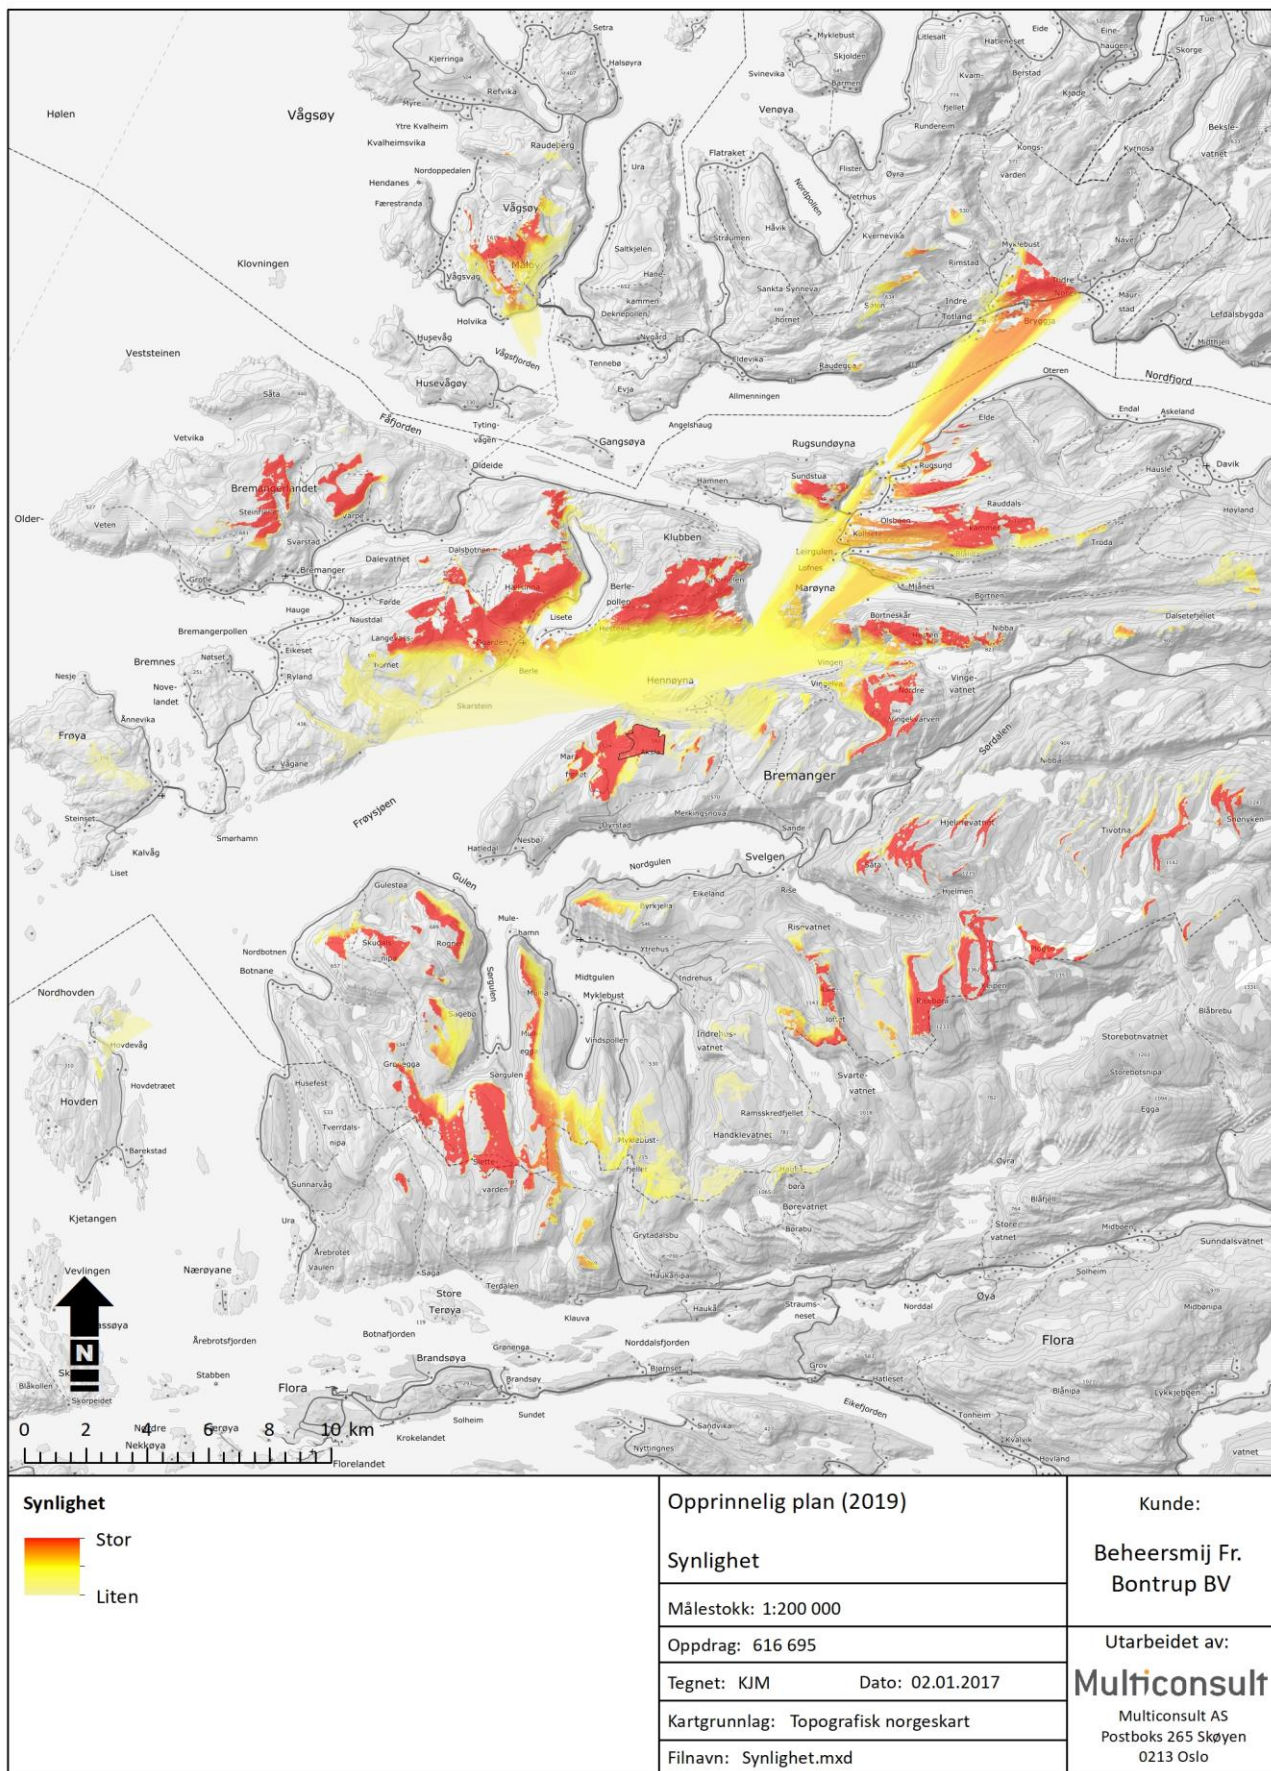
Hølen
Vågsøy
Kjerringa
Refvika
Setra
Halsøyra
Myklebust
Skjolden
Barmen
Svinevika
Venøya
Eide
Litlesalt
Hatlenes
Kvam
Berstad
Kjøde
Tue
Eine-haugen
Skorge
Ytre Kvalheim
Kvalheimsvika
Raudeberg
Nordoppedalen
Hendanes
Færestranda
Vågsøy
Måløy
Vågsvåg
Ura
Flatraket
Nordpollen
Flister
Øyra
Rundereim
Kongs-varden
Kvernosa
Bekkje-vatnet
Klovningen
Saltkjelen
Hane
Straumen
Håvik
Kvernevika
Myklebust
Rimstad
Nave
Sankta Synneva
Indre Totland
Nordre Nøra
Bryggja
Maur-stad
Lefdalsbygda
Holvika
Kammen
Deknepollen
Vågsfjorden
Husevåg
Husevågøy
Veststeinen
Tennebø
Nyvård
Ødevika
Raudegga
Oteren
Nordfjord
Evja
Allmenningen
Endal
Askeland
Elde
Såta
Fåfjorden
Tyting-vågen
Gangsøya
Angelshaug
Rugsundøyna
Vetvika
Oldeide
Rugsund
Hausle
Davik
Bremangerlandet
Older-
Veten
Steinfjell
Varpe
Svarstad
Sundstua
Hamnen
Klubben
Rauddals
Høyland
Olsbøen
Kammen
Troda
Grotle
Bremanger
Dalevatnet
Dalsbotnen
Leirgulen
Lofnes
Marøyna
Mjånes
Bortnen
Dalsetefjellet
Førde
Hatlestad
Berle-pollen
Hauge
Naustdal
Lisete
Bortneskår
Nibba
Bremangerpollen
Langeneset
Hornet
Berle
Eikeset
Svarden
Hennøyna
Vingen
Vinge-vatnet
Nesje
Notset
Bremnes
Nove-landet
Ryland
Skarstein
Vingelva
Nordre
Vingekarven
Frøya
Ånnevika
Vågane
Bremanger
Sørdalen
Nibba
Steinset
Frøysjøen
Smørhamn
Merkingsnova
Sande
Hjelmevatnet
Tivotna
Skrøykjen
Kalvåg
Liset
Hatledal
Nesbø
Svelgen
Såta
Nordgulen
Hjelmen
Gulen
Gulestøa
Eikeland
Rise
Tyrkjelra
Mule-hamn
Risevatnet
Nordbotnen
Skudalsnipa
Rogne
Botnane
Ytrehus
Indrehus
Midtgulen
Sørgulen
Myklebust
Nordhovden
Kvitenuten
Blåbrebu
Storebotnvatnet
Sagebo
Indrehus-vatnet
Storebotsnipa
Hovdevåg
Vindspollen
Svarte-vatnet
Hovdetræet
Gryteegga
Egga
Husefest
Sørgulen
Hovden
Tverrdals-nipa
Ramsskredfjellet
Handklevatnet
Blekebust-fjellet
Barekstad
Øyra
Sunnarvåg
Sætre
varden
Børa
Blåfjell
Børevatnet
Midtbøen
Kjetangen
Ura
Store vatnet
Sunndalsvatnet
Grytadalsbu
Årebrotet
Vaulen
Solheim
Vevlingen
Næreyane
Saga
Store Terøya
Haukåsnipa
Terdalen
Haukå
Øya
Midbønipa
Klauva
Straums-neset
Nordal
Flora
Årebrotsfjorden
Botnafjorden
Nordalsfjorden
Brandsøya
Grønenga
Bjørnset
Grov
Stabben
Brandsøy
Flora
Hatleset
Blånipa
Lykkjebøen
Skorpeidet
Blåkollen
Solheim
Sundet
Eikefjorden
Tonheim
Sandvika
Kvalvik
Nordre Nekkøya
Krokelandet
Nyttingnes
Hovland
vatnet
Florelandet
0 2 4 6 8 10 km
N

Synlighet
Stor
Liten

Opprinnelig plan (2019)

Synlighet

Målestokk: 1:200 000

Oppdrag: 616 695

Tegnet: KJM Dato: 02.01.2017

Kartgrunnlag: Topografisk norgeskart

Filnavn: Synlighet.mxd

Kunde:

Beheersmij Fr. Bontrup BV

Utarbeidet av:

Multiconsult

Multiconsult AS
Postboks 265 Skøyen
0213 Oslo